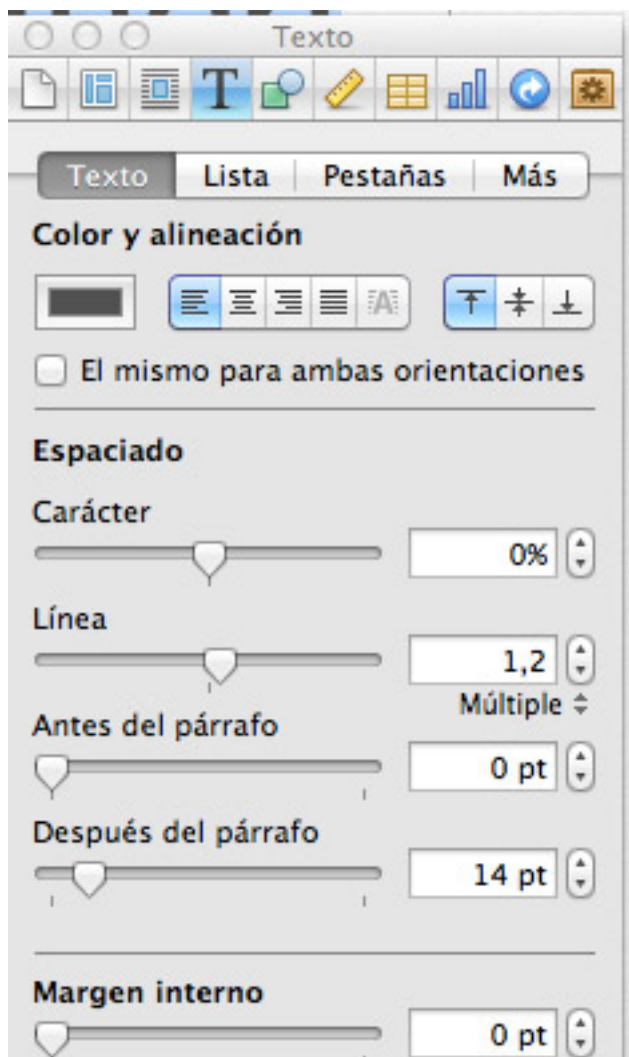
Texto

Texto | Lista | Pestañas | Más

Color y alineación

El mismo para ambas orientaciones

Espaciado

Carácter

0%

Línea

1,2

Múltiple

Antes del párrafo

0 pt

Después del párrafo

14 pt

Margen interno

0 pt